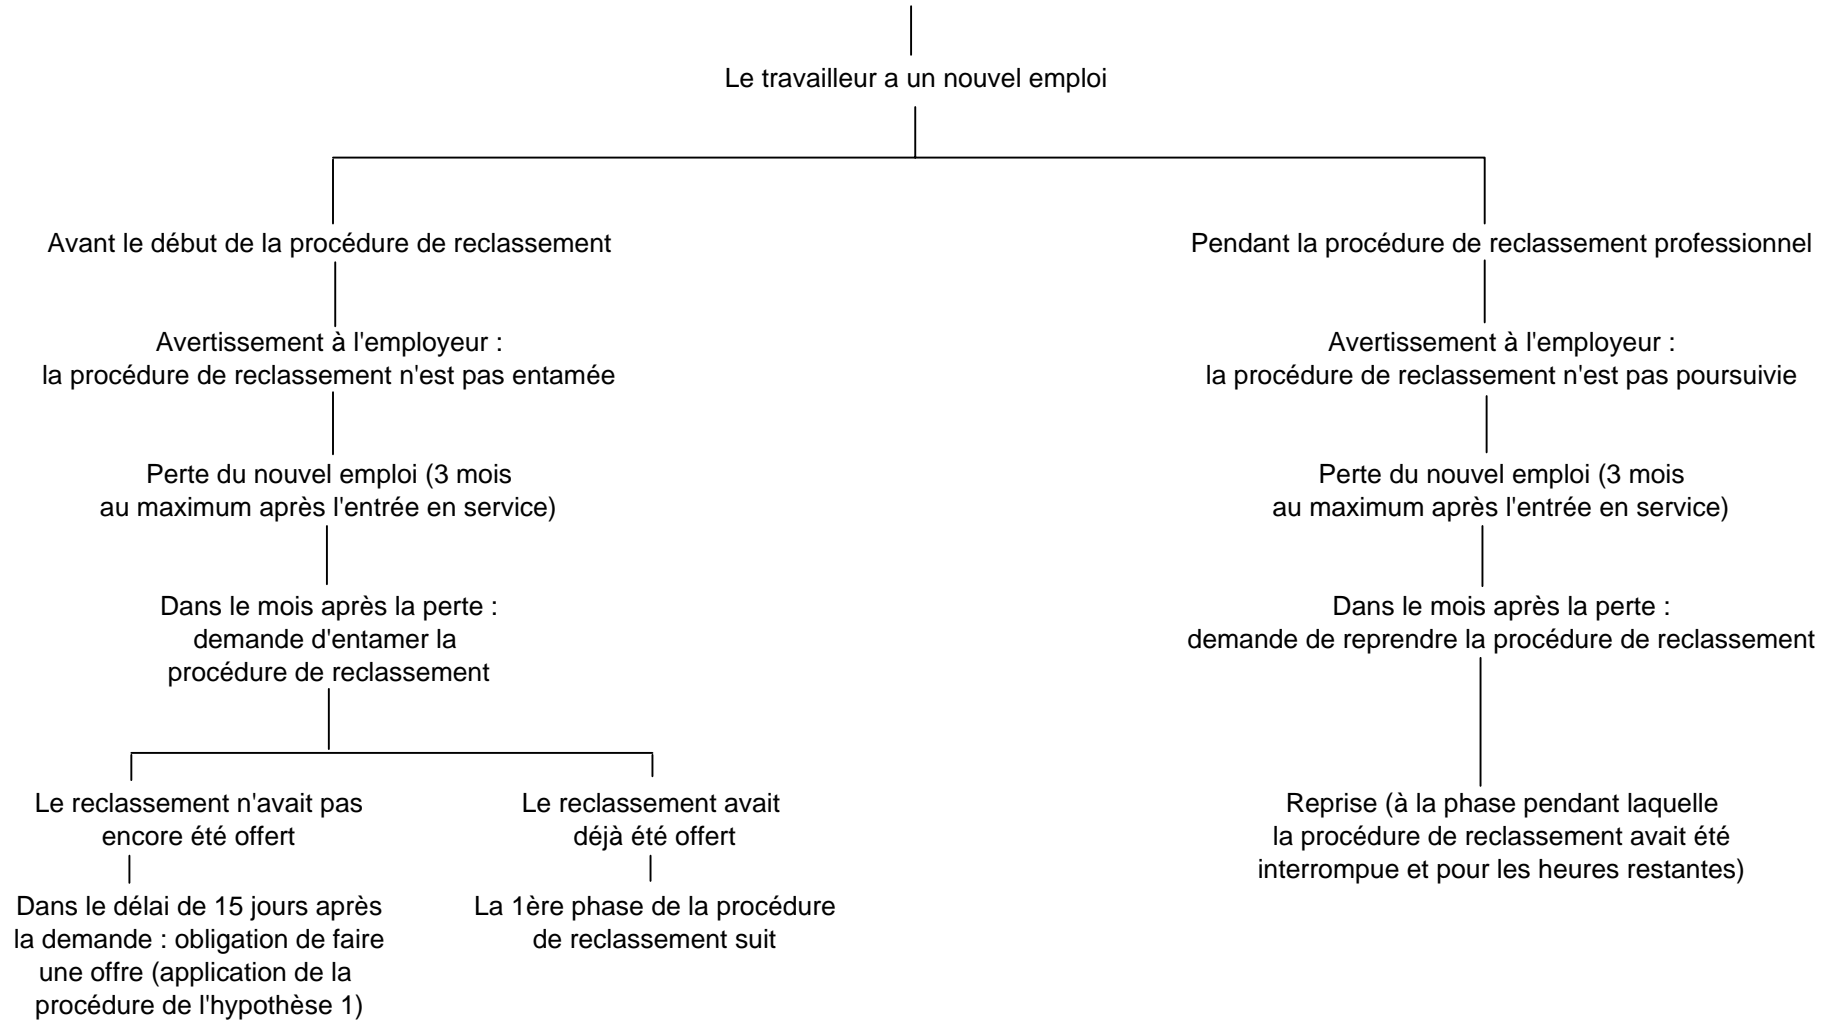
Le travailleur a un nouvel emploi

Avant le début de la procédure de reclassement

Avertissement à l'employeur : la procédure de reclassement n'est pas entamée

Perte du nouvel emploi (3 mois au maximum après l'entrée en service)

Dans le mois après la perte : demande d'entamer la procédure de reclassement

Le reclassement n'avait pas encore été offert

Dans le délai de 15 jours après la demande : obligation de faire une offre (application de la procédure de l'hypothèse 1)

Le reclassement avait déjà été offert

La 1ère phase de la procédure de reclassement suit

Pendant la procédure de reclassement professionnel

Avertissement à l'employeur : la procédure de reclassement n'est pas poursuivie

Perte du nouvel emploi (3 mois au maximum après l'entrée en service)

Dans le mois après la perte : demande de reprendre la procédure de reclassement

Reprise (à la phase pendant laquelle la procédure de reclassement avait été interrompue et pour les heures restantes)